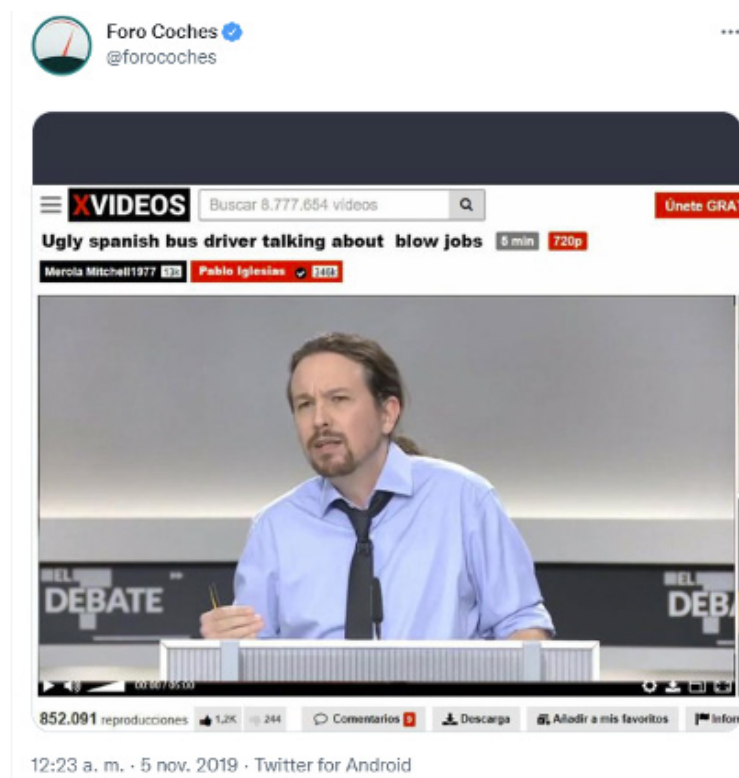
Foro Coches
@forocoches

XVIDEOS Buscar 8.777.654 videos
Únete GRAT

Ugly spanish bus driver talking about blow jobs 5 min 720p

Merola Mitchell1977 13k Pablo Iglesias 346k

EL DEBATE
EL DEBA

00:00 / 05:00

852.091 reproducciones 1,2K 244 Comentarios 8 Descarga Añadir a mis favoritos Infor

12:23 a. m. · 5 nov. 2019 · Twitter for Android